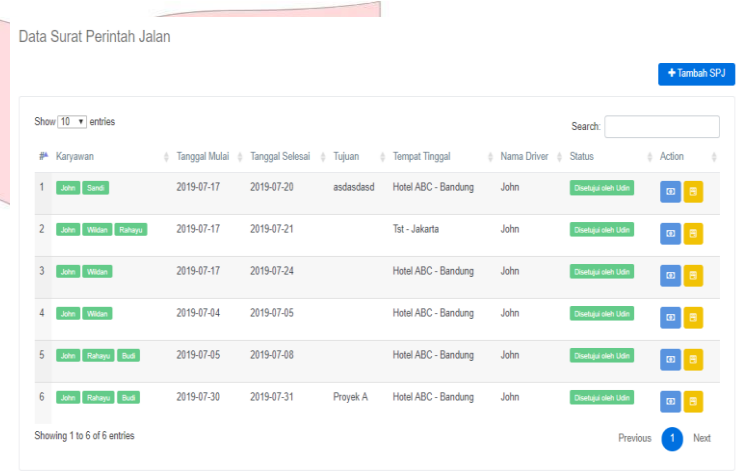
Data Surat Perintah Jalan

+ Tambah SPJ

Show 10 entries

Search:

| # | Karyawan | Tanggal Mulai | Tanggal Selesai | Tujuan | Tempat Tinggal | Nama Driver | Status | Action |
|---|---|---|---|---|---|---|---|---|
| 1 | John Sandi | 2019-07-17 | 2019-07-20 | asdasdasd | Hotel ABC - Bandung | John | Disetujui oleh Udin | |
| 2 | John Wildan Rahayu | 2019-07-17 | 2019-07-21 | | Tst - Jakarta | John | Disetujui oleh Udin | |
| 3 | John Wildan | 2019-07-17 | 2019-07-24 | | Hotel ABC - Bandung | John | Disetujui oleh Udin | |
| 4 | John Wildan | 2019-07-04 | 2019-07-05 | | Hotel ABC - Bandung | John | Disetujui oleh Udin | |
| 5 | John Rahayu Budi | 2019-07-05 | 2019-07-08 | | Hotel ABC - Bandung | John | Disetujui oleh Udin | |
| 6 | John Rahayu Budi | 2019-07-30 | 2019-07-31 | Proyek A | Hotel ABC - Bandung | John | Disetujui oleh Udin | |

Showing 1 to 6 of 6 entries

Previous 1 Next